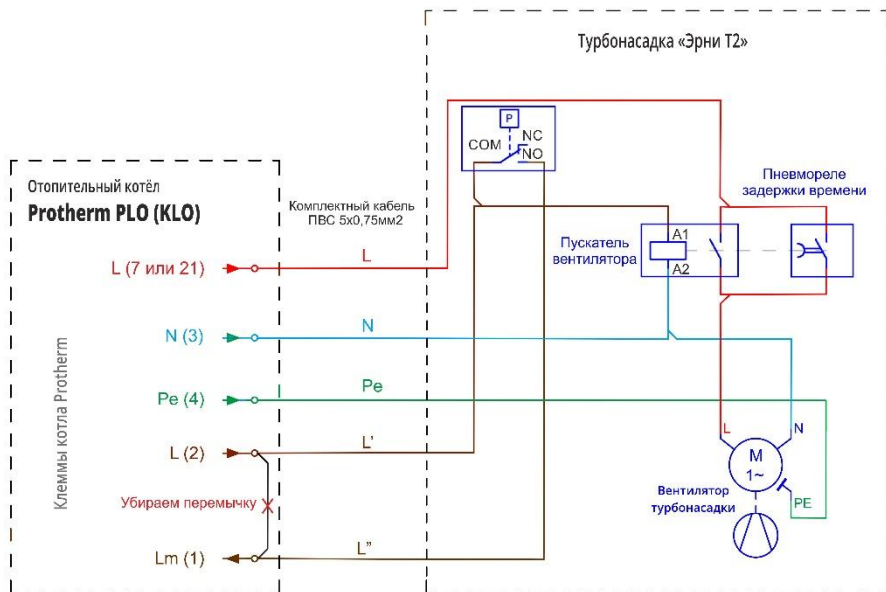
Турбонасадка «Эрни Т2»

P
COM
NC
NO

Отопительный котёл
Protherm PLO (KLO)

Комплектный кабель
ПВС 5х0,75мм2

Пневмореле
задержки времени

Пускатель
вентилятора
A1
A2

L (7 или 21)
L

N (3)
N

Pe (4)
Pe

Клеммы котла Protherm

L (2)
L'

Убираем перемычку

Lm (1)
L"

L
N
M
1~
Вентилятор
турбонасадки
PE